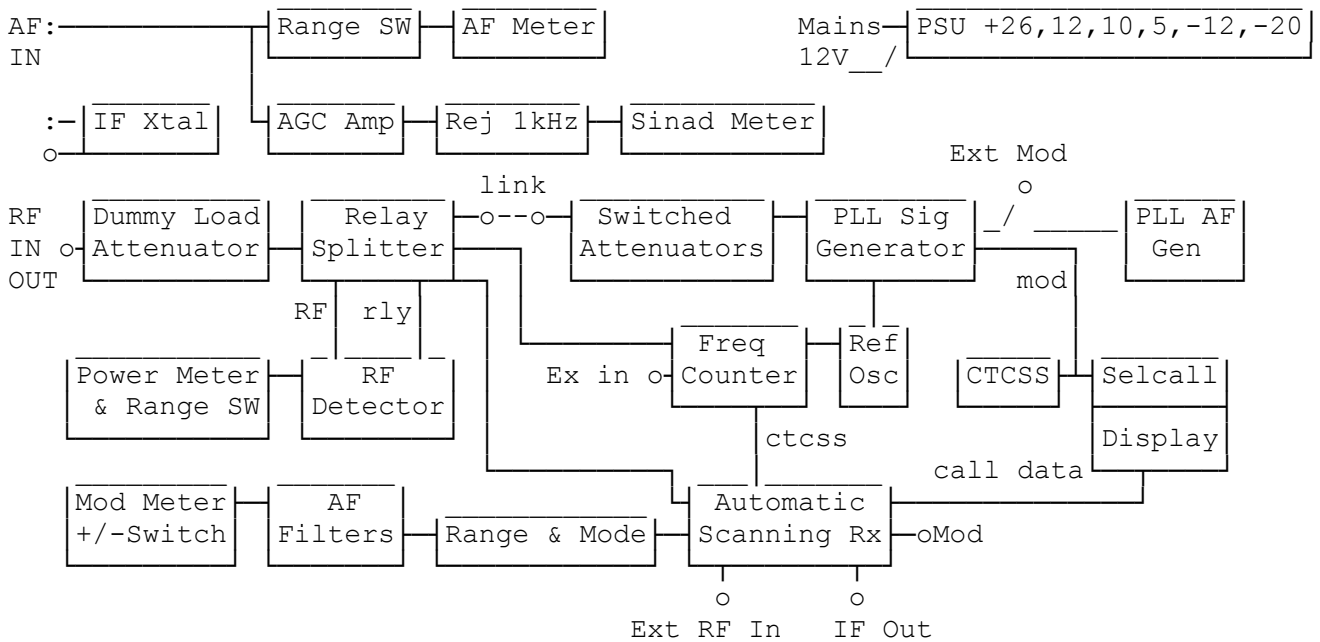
AF: IN

Range SW

AF Meter

Mains 12V

PSU +26,12,10,5,-12,-20

IF Xtal

AGC Amp

Rej 1kHz

Sinad Meter

Ext Mod

link

RF IN OUT

Dummy Load Attenuator

Relay Splitter

Switched Attenuators

PLL Sig Generator

PLL AF Gen

mod

RF

rly

Power Meter & Range SW

RF Detector

Ex in

Freq Counter

Ref Osc

CTCSS

Selcall

Display

ctcss

call data

Mod Meter +/-Switch

AF Filters

Range & Mode

Automatic Scanning Rx

Mod

Ext RF In

IF Out